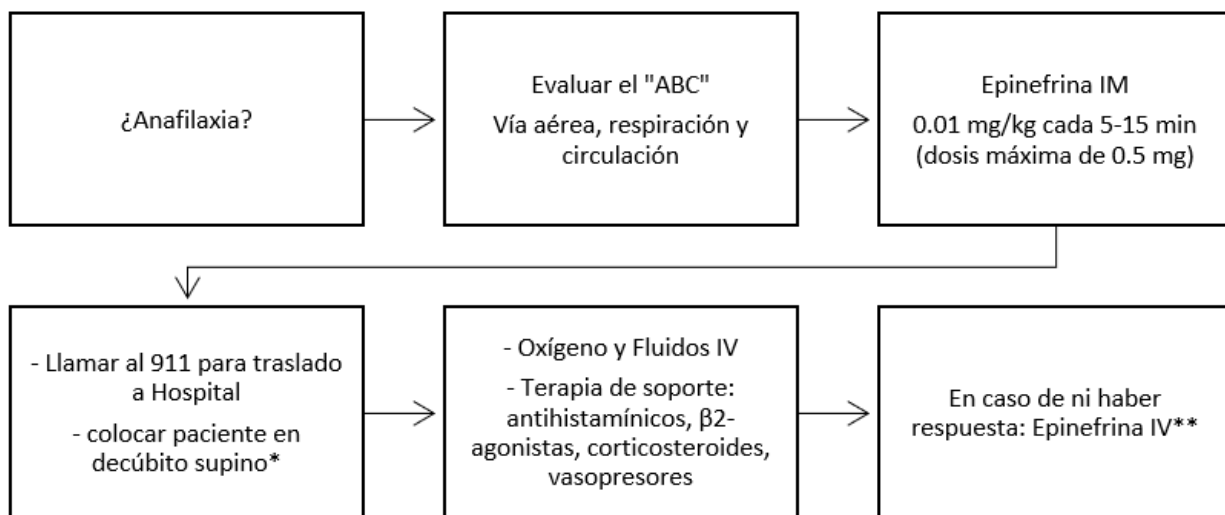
¿Anafilaxia?

Evaluar el "ABC"

Vía aérea, respiración y circulación

Epinefrina IM

0.01 mg/kg cada 5-15 min (dosis máxima de 0.5 mg)

- Llamar al 911 para traslado a Hospital

- colocar paciente en decúbito supino*

- Oxígeno y Fluidos IV

- Terapia de soporte: antihistamínicos, β2-agonistas, corticosteroides, vasopresores

En caso de ni haber respuesta: Epinefrina IV**